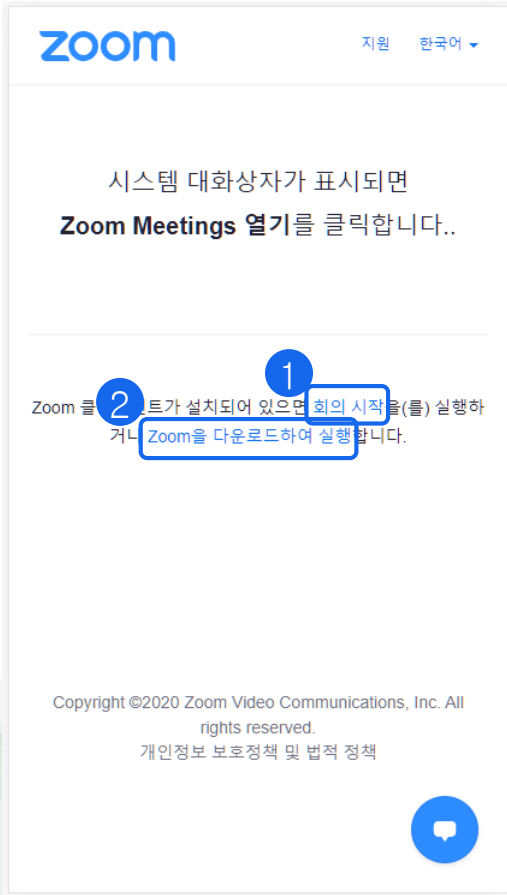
zoom

지원 한국어

시스템 대화상자가 표시되면

**Zoom Meetings 열기**를 클릭합니다..

Zoom 클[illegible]트가 설치되어 있으면 1 회의 시작을(를) 실행하거나 2 Zoom을 다운로드하여 실행합니다.

Copyright ©2020 Zoom Video Communications, Inc. All rights reserved.
개인정보 보호정책 및 법적 정책